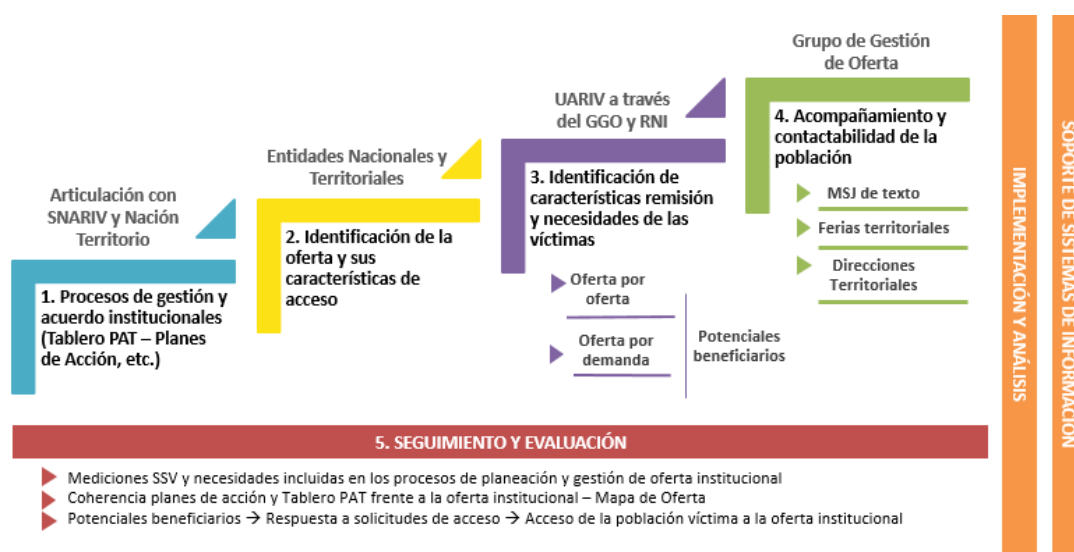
Articulación con SNARIV y Nación Territorio

1. Procesos de gestión y acuerdo institucionales (Tablero PAT – Planes de Acción, etc.)

Entidades Nacionales y Territoriales

2. Identificación de la oferta y sus características de acceso

UARIV a través del GGO y RNI

3. Identificación de características remisión y necesidades de las víctimas

Oferta por oferta

Oferta por demanda

Potenciales beneficiarios

Grupo de Gestión de Oferta

4. Acompañamiento y contactabilidad de la población

MSJ de texto

Ferias territoriales

Direcciones Territoriales

IMPLEMENTACIÓN Y ANÁLISIS

SOPORTE DE SISTEMAS DE INFORMACIÓN

5. SEGUIMIENTO Y EVALUACIÓN

Mediciones SSV y necesidades incluidas en los procesos de planeación y gestión de oferta institucional

Coherencia planes de acción y Tablero PAT frente a la oferta institucional – Mapa de Oferta

Potenciales beneficiarios → Respuesta a solicitudes de acceso → Acceso de la población víctima a la oferta institucional